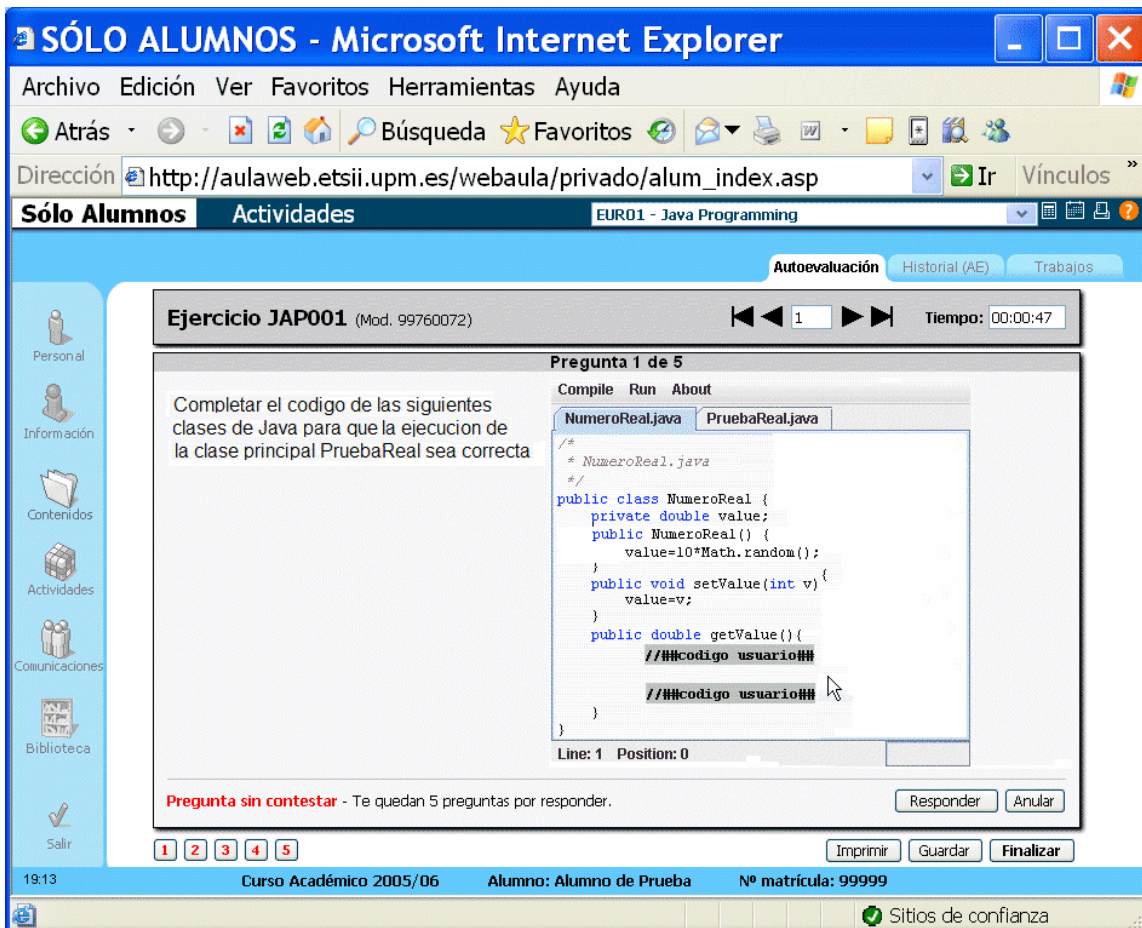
SÓLO ALUMNOS - Microsoft Internet Explorer

Archivo Edición Ver Favoritos Herramientas Ayuda

Atrás · Búsqueda Favoritos

Dirección http://aulaweb.etsii.upm.es/webaula/privado/alum_index.asp Ir Vínculos

Sólo Alumnos Actividades EUR01 - Java Programming

Autoevaluación Historial (AE) Trabajos

Personal
Información
Contenidos
Actividades
Comunicaciones
Biblioteca
Salir

Ejercicio JAP001 (Mod. 99760072) 1 Tiempo: 00:00:47

Pregunta 1 de 5

Completar el codigo de las siguientes clases de Java para que la ejecucion de la clase principal PruebaReal sea correcta

Compile Run About

NumeroReal.java PruebaReal.java

```
/*
 * NumeroReal.java
 */
public class NumeroReal {
    private double value;
    public NumeroReal() {
        value=10*Math.random();
    }
    public void setValue(int v){
        value=v;
    }
    public double getValue(){
        //##codigo usuario##

        //##codigo usuario##
    }
}
```

Line: 1 Position: 0

Pregunta sin contestar - Te quedan 5 preguntas por responder. Responder Anular

1 2 3 4 5 Imprimir Guardar Finalizar

19:13 Curso Académico 2005/06 Alumno: Alumno de Prueba Nº matrícula: 99999

Sitios de confianza